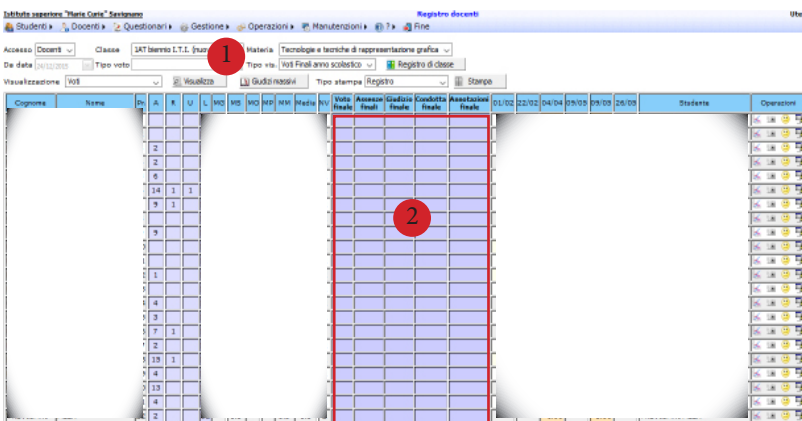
Istituto superiore "Maria Curie" Savignano Registro docenti Ute

Studenti ▸ Docenti ▸ Questionari ▸ Gestione ▸ Operazioni ▸ Manutenzioni ▸ ? ▸ Fine

Accesso Docenti Classe 1AT biennio I.T.I. (nuov 1 Materia Tecnologie e tecniche di rappresentazione grafica

Da data 24/12/2015 Tipo voto Tipo vis. Voti Finali anno scolastico Registro di classe

Visualizzazione Voti Visualizza Giudizi massivi Tipo stampa Registro Stampa

| Cognome | Nome | Pr | A | R | U | L | MS | MS | MO | MP | MM | Media | NV | Voto finale | Assenze finali | Giudizio finale | Condotta finale | Annotazioni finali | 01/02 | 22/02 | 04/04 | 05/05 | 09/05 | 26/05 | Studente | Operazioni |
|---|---|---|---|---|---|---|---|---|---|---|---|---|---|---|---|---|---|---|---|---|---|---|---|---|---|---|
| | | | | | | | | | | | | | | | | | | | | | | | | | | |
| | | | 2 | | | | | | | | | | | | | | | | | | | | | | | |
| | | | 2 | | | | | | | | | | | | | | | | | | | | | | | |
| | | | 6 | | | | | | | | | | | | | | | | | | | | | | | |
| | | | 14 | 1 | 1 | | | | | | | | | | | | | | | | | | | | | |
| | | | 9 | 1 | | | | | | | | | | | | | | | | | | | | | | |
| | | | 9 | | | | | | | | | | | | | | | | | | | | | | | |
| | | | 1 | | | | | | | | | | | | | | | | | | | | | | | |
| | | | 4 | | | | | | | | | | | | | | | | | | | | | | | |
| | | | 3 | | | | | | | | | | | | | | | | | | | | | | | |
| | | | 7 | 1 | | | | | | | | | | | | | | | | | | | | | | |
| | | | 2 | | | | | | | | | | | | | | | | | | | | | | | |
| | | | 15 | 1 | | | | | | | | | | | | | | | | | | | | | | |
| | | | 4 | | | | | | | | | | | | | | | | | | | | | | | |
| | | | 13 | | | | | | | | | | | | | | | | | | | | | | | |
| | | | 4 | | | | | | | | | | | | | | | | | | | | | | | |
| | | | 2 | | | | | | | | | | | | | | | | | | | | | | | |

2